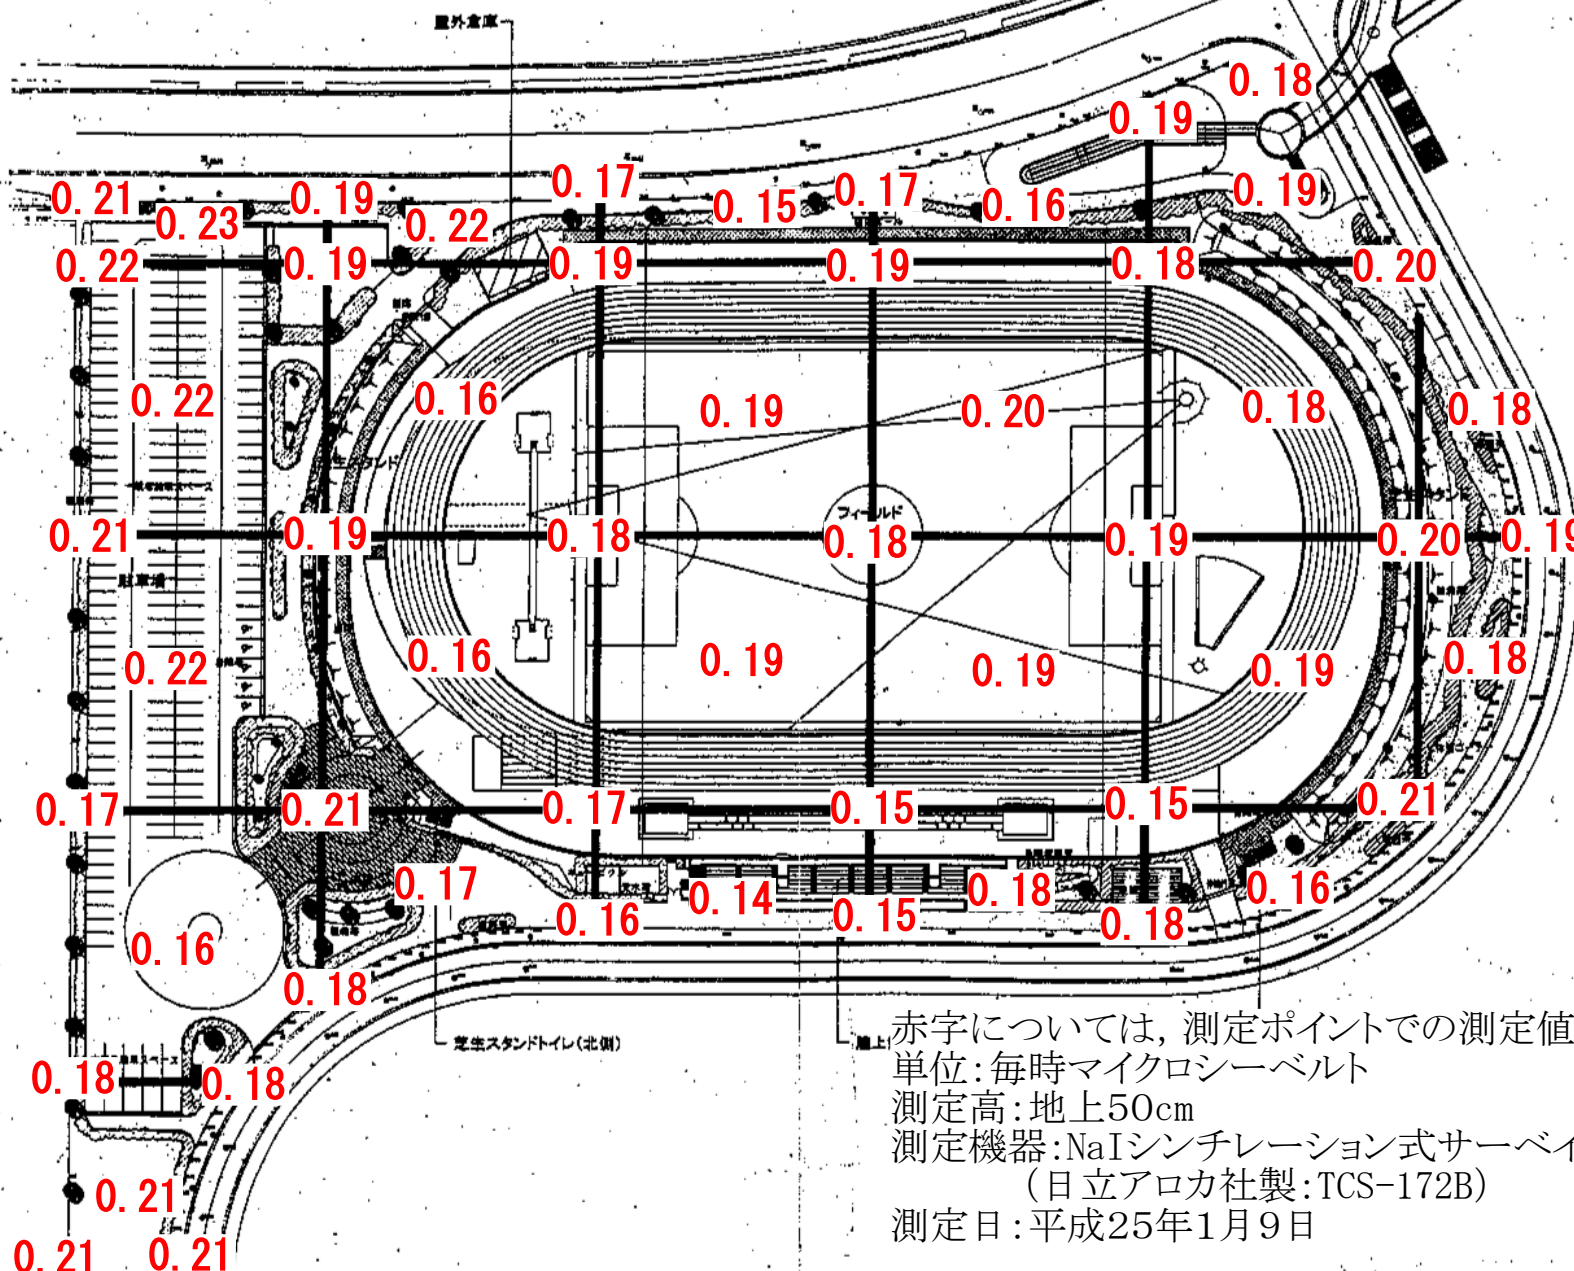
屋外倉庫

0.18
0.19
0.17
0.15
0.17
0.16
0.19
0.21
0.23
0.19
0.22
0.22
0.19
0.19
0.19
0.18
0.20

0.22
0.16
0.19
0.20
0.18
0.18

フィールド
0.21
0.19
0.18
0.18
0.19
0.20
0.19
駐車場

0.22
0.16
0.19
0.19
0.19
0.18

0.17
0.21
0.17
0.15
0.15
0.21

0.17
0.16
0.14
0.15
0.18
0.18
0.16
0.16
0.18

芝生スタンドトイレ(北側)
陸上
赤字については，測定ポイントでの測定値
単位:毎時マイクロシーベルト
測定高:地上50cm
測定機器:NaIシンチレーション式サーベイ
(日立アロカ社製:TCS-172B)
測定日:平成25年1月9日

0.18
0.18
0.21
0.21
0.21